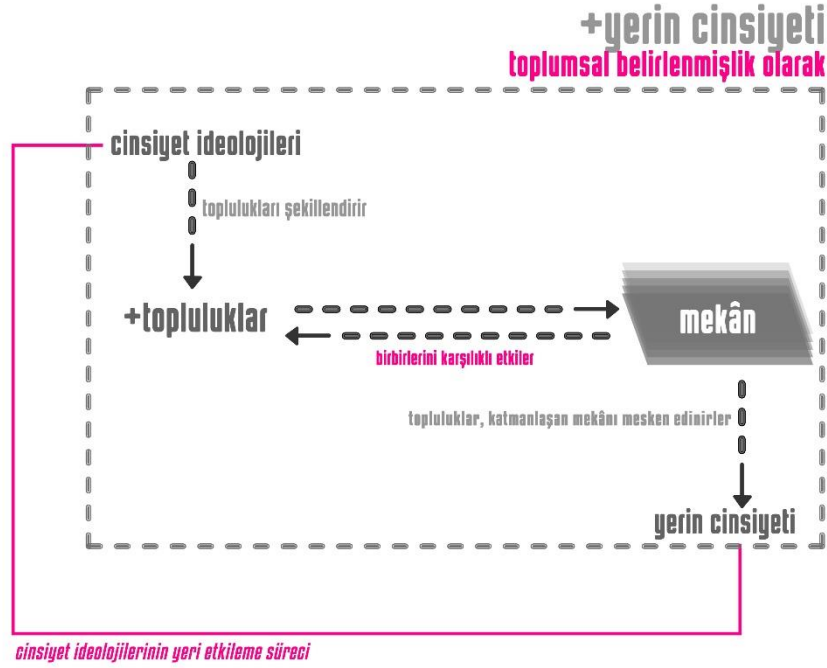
+yerin cinsiyeti
toplumsal belirlenmişlik olarak

cinsiyet ideolojileri

toplulukları şekillendirir

+topluluklar

mekân

birbirlerini karşılıklı etkiler

topluluklar, katmanlaşan mekânı mesken edinirler

yerin cinsiyeti

cinsiyet ideolojilerinin yeri etkileme süreci